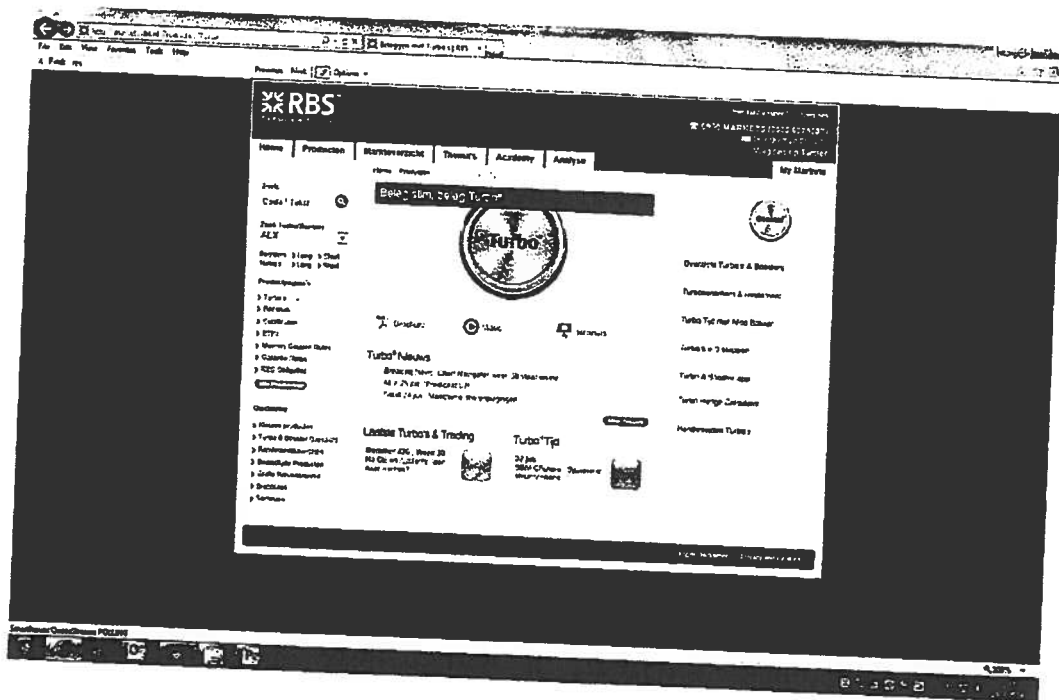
File Edit View Favorites Tools Help

Preview Next Options

RBS

Home Producten Marktoverzicht Thema's Academy Analyse

My Markets

Zoek

Code / Tekst

ALX

Beleg slim, beleg Turbo!

Turbo

Overzicht Turbo's & Boosters

Turbo's Tijd met Mike Bakker

Turbo® Nieuws

Laatste Turbo's & Trading

Turbo®Tijd

Handleiding Turbo's

Onderweg

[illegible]